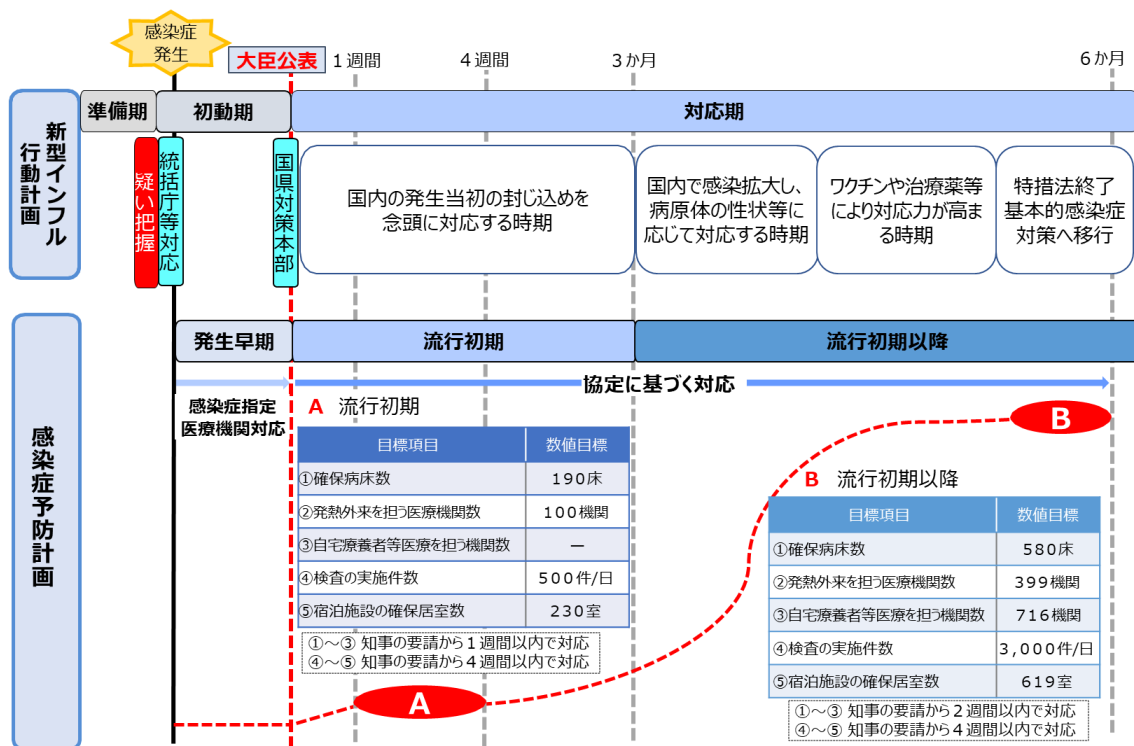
感染症発生

大臣公表　1週間　4週間　3か月　6か月

新型インフル行動計画

準備期　初動期　対応期

疑い把握　統括庁等対応　国県対策本部

国内の発生当初の封じ込めを念頭に対応する時期

国内で感染拡大し、病原体の性状等に応じて対応する時期

ワクチンや治療薬等により対応力が高まる時期

特措法終了 基本的感染症対策へ移行

感染症予防計画

発生早期　流行初期　流行初期以降

協定に基づく対応

感染症指定医療機関対応

A 流行初期

| 目標項目 | 数値目標 |
|---|---|
| ①確保病床数 | 190床 |
| ②発熱外来を担う医療機関数 | 100機関 |
| ③自宅療養者等医療を担う機関数 | ー |
| ④検査の実施件数 | 500件/日 |
| ⑤宿泊施設の確保居室数 | 230室 |

①～③ 知事の要請から1週間以内で対応
④～⑤ 知事の要請から4週間以内で対応

B 流行初期以降

| 目標項目 | 数値目標 |
|---|---|
| ①確保病床数 | 580床 |
| ②発熱外来を担う医療機関数 | 399機関 |
| ③自宅療養者等医療を担う機関数 | 716機関 |
| ④検査の実施件数 | 3,000件/日 |
| ⑤宿泊施設の確保居室数 | 619室 |

①～③ 知事の要請から2週間以内で対応
④～⑤ 知事の要請から4週間以内で対応

A

B